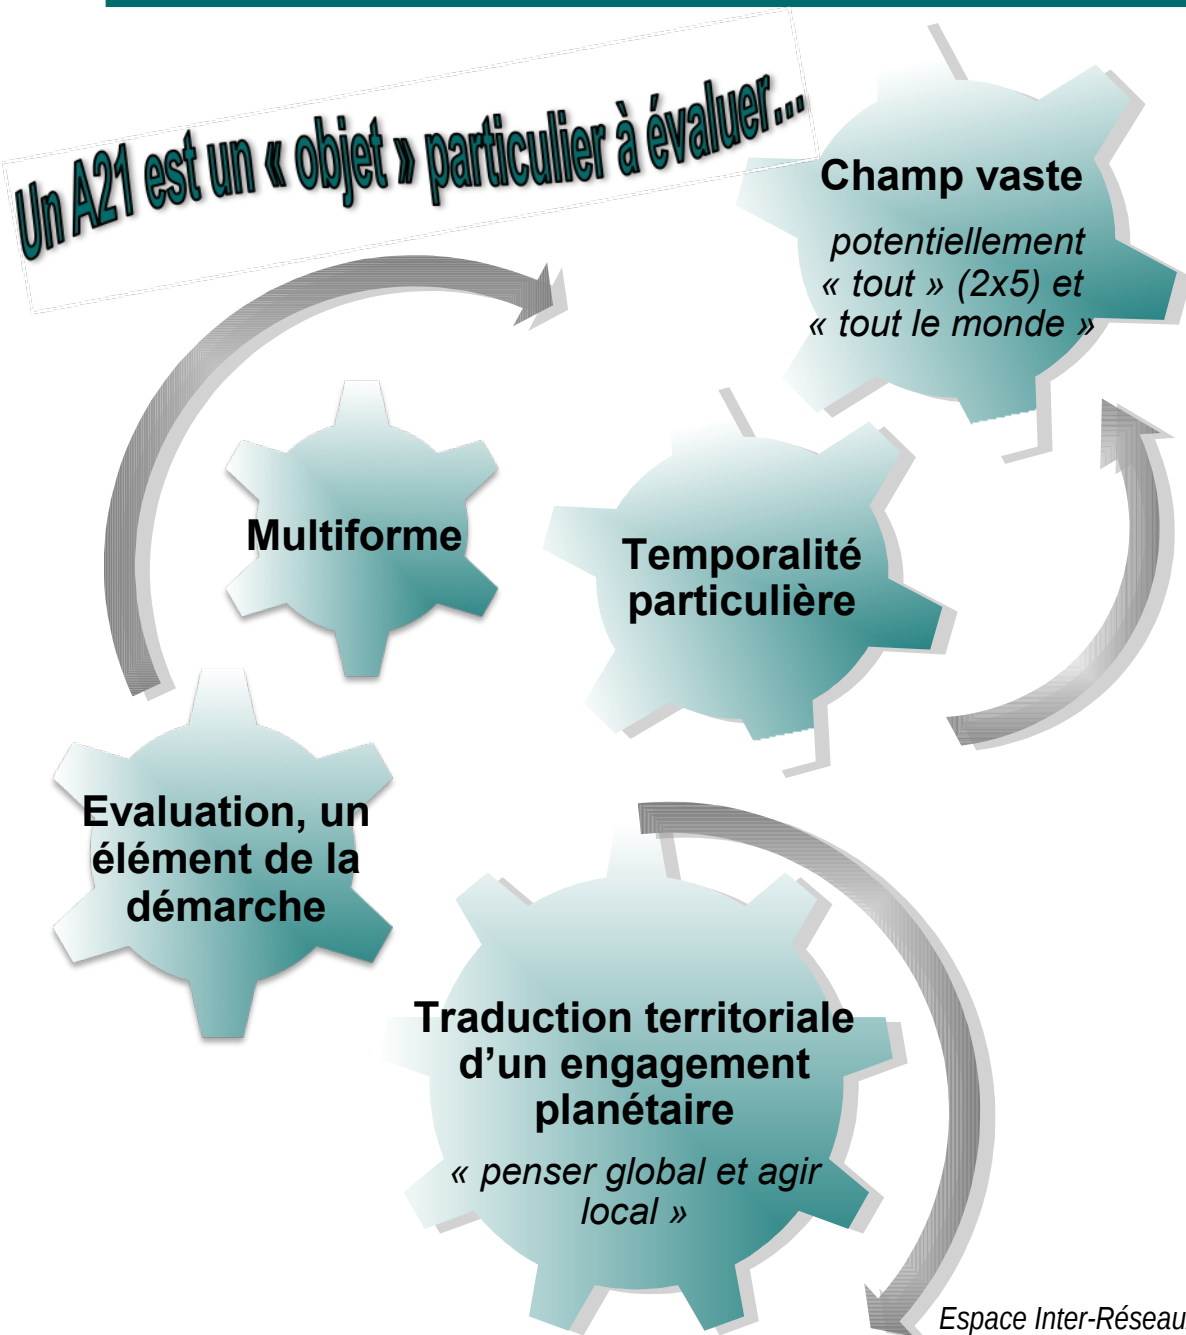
Un A21 est un « objet » particulier à évaluer...

Champ vaste

potentiellement « tout » (2x5) et « tout le monde »

Multiforme

Temporalité particulière

Evaluation, un élément de la démarche

Traduction territoriale d'un engagement planétaire

« penser global et agir local »

Espace Inter-Réseau